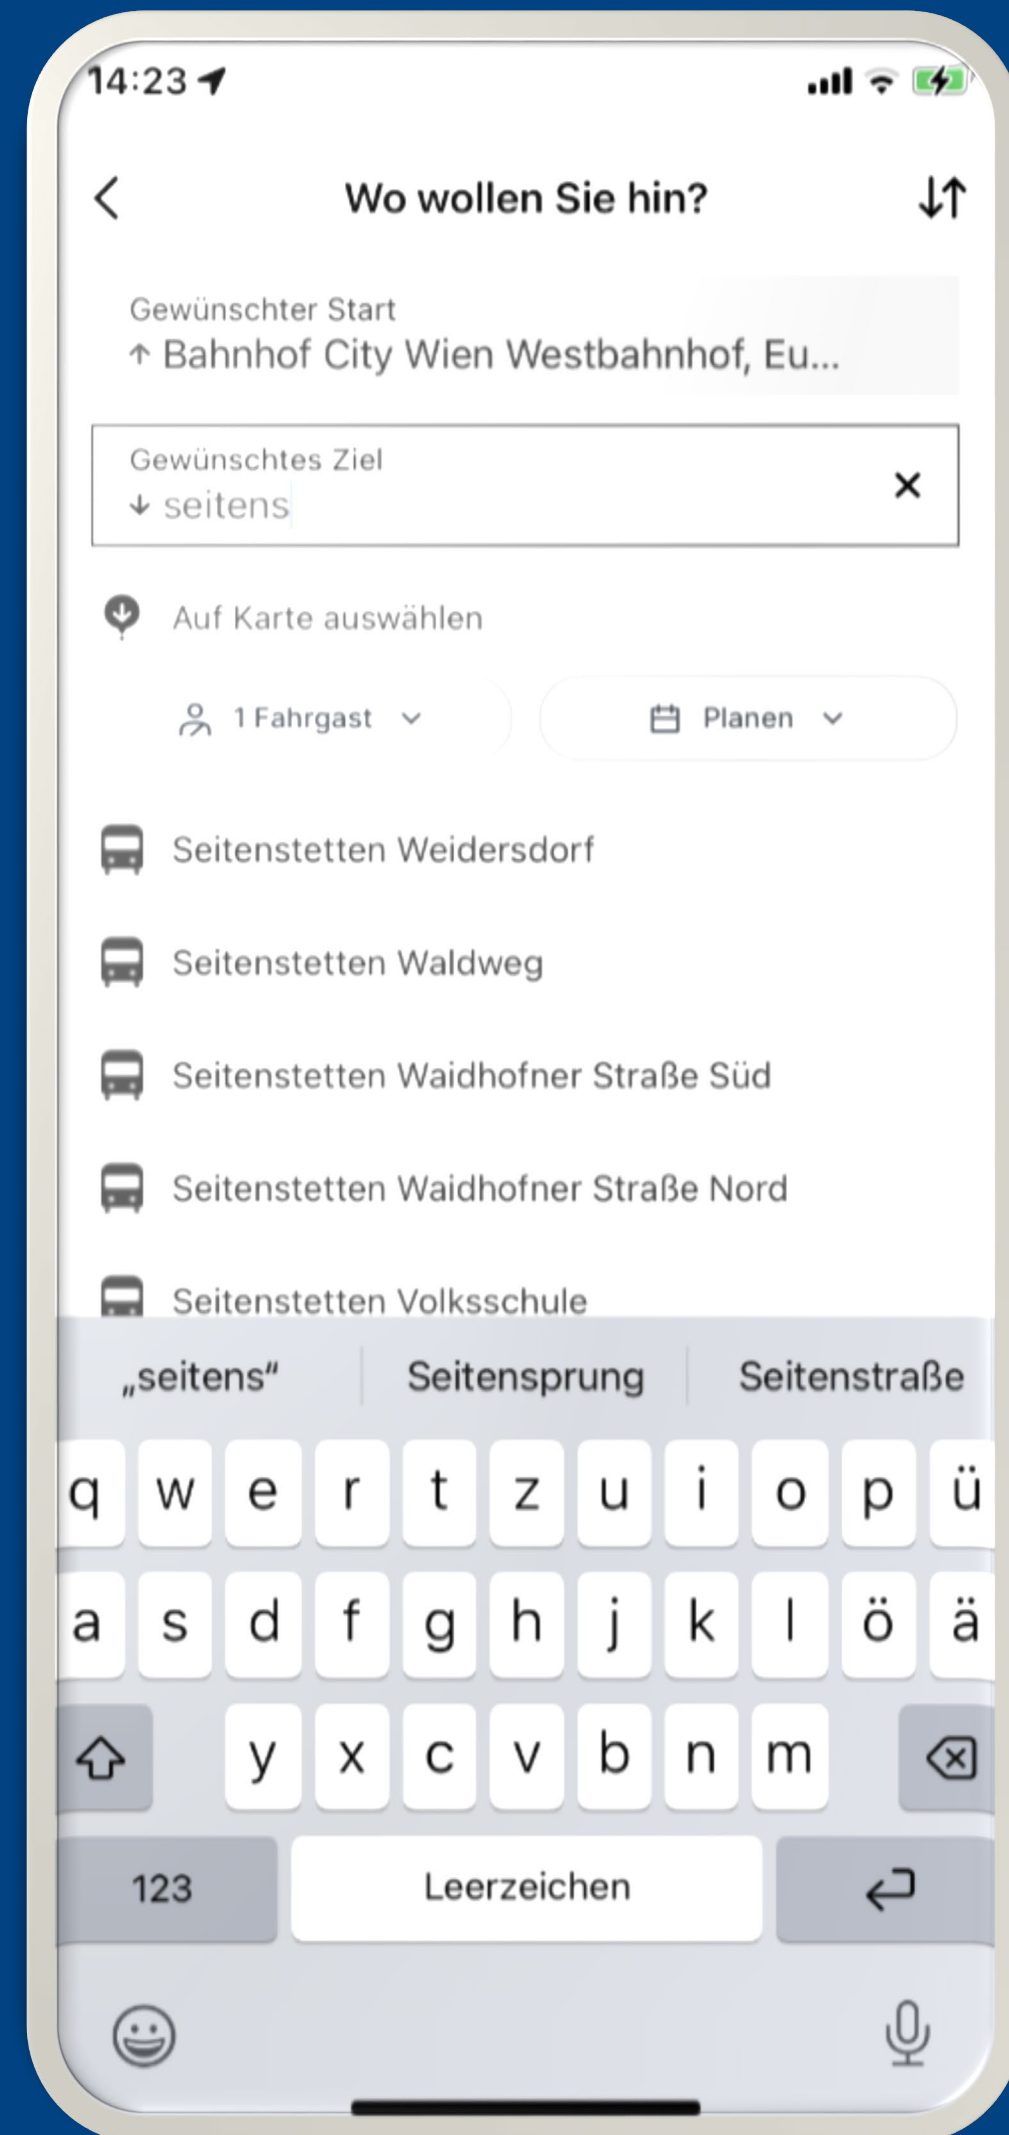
14:23

Wo wollen Sie hin?

Gewünschter Start
Bahnhof City Wien Westbahnhof, Eu...

Gewünschtes Ziel
seitens

Auf Karte auswählen

1 Fahrgast

Planen

Seitenstetten Weidersdorf

Seitenstetten Waldweg

Seitenstetten Waidhofner Straße Süd

Seitenstetten Waidhofner Straße Nord

Seitenstetten Volksschule

„seitens“ Seitensprung Seitenstraße

q w e r t z u i o p ü
a s d f g h j k l ö ä
y x c v b n m
123 Leerzeichen